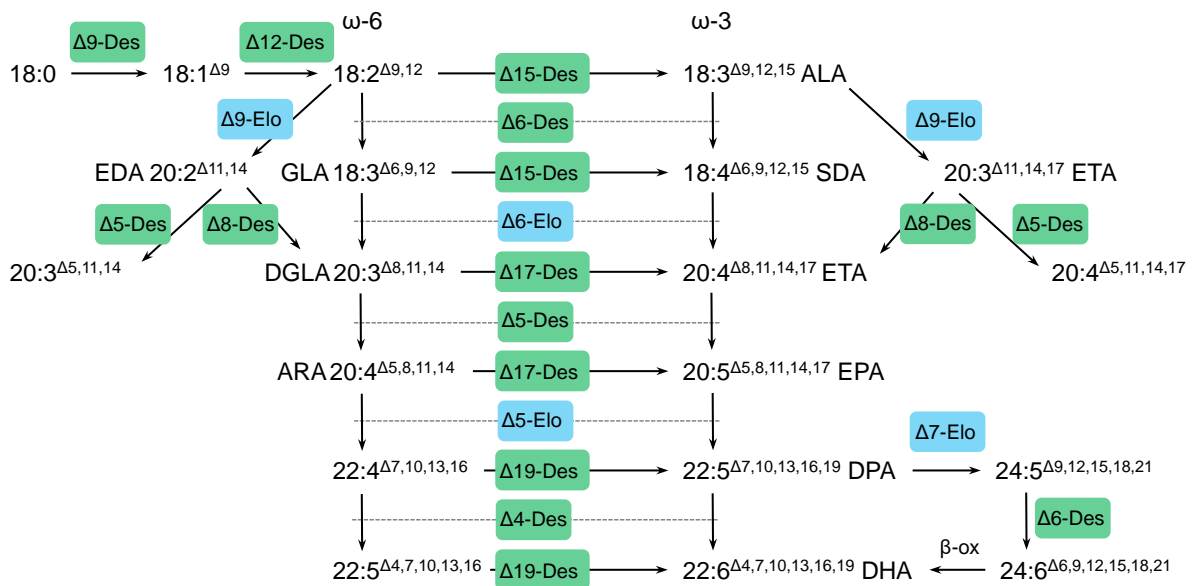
ω-6

ω-3

Δ9-Des

Δ12-Des

18:0

$18:1^{\Delta 9}$

$18:2^{\Delta 9,12}$

Δ15-Des

$18:3^{\Delta 9,12,15}$ ALA

Δ9-Elo

Δ6-Des

Δ9-Elo

EDA $20:2^{\Delta 11,14}$

GLA $18:3^{\Delta 6,9,12}$

Δ15-Des

$18:4^{\Delta 6,9,12,15}$ SDA

$20:3^{\Delta 11,14,17}$ ETA

Δ5-Des

Δ8-Des

Δ6-Elo

Δ8-Des

Δ5-Des

$20:3^{\Delta 5,11,14}$

DGLA $20:3^{\Delta 8,11,14}$

Δ17-Des

$20:4^{\Delta 8,11,14,17}$ ETA

$20:4^{\Delta 5,11,14,17}$

Δ5-Des

ARA $20:4^{\Delta 5,8,11,14}$

Δ17-Des

$20:5^{\Delta 5,8,11,14,17}$ EPA

Δ5-Elo

Δ7-Elo

$22:4^{\Delta 7,10,13,16}$

Δ19-Des

$22:5^{\Delta 7,10,13,16,19}$ DPA

$24:5^{\Delta 9,12,15,18,21}$

Δ4-Des

Δ6-Des

β-ox

$22:5^{\Delta 4,7,10,13,16}$

Δ19-Des

$22:6^{\Delta 4,7,10,13,16,19}$ DHA

$24:6^{\Delta 6,9,12,15,18,21}$